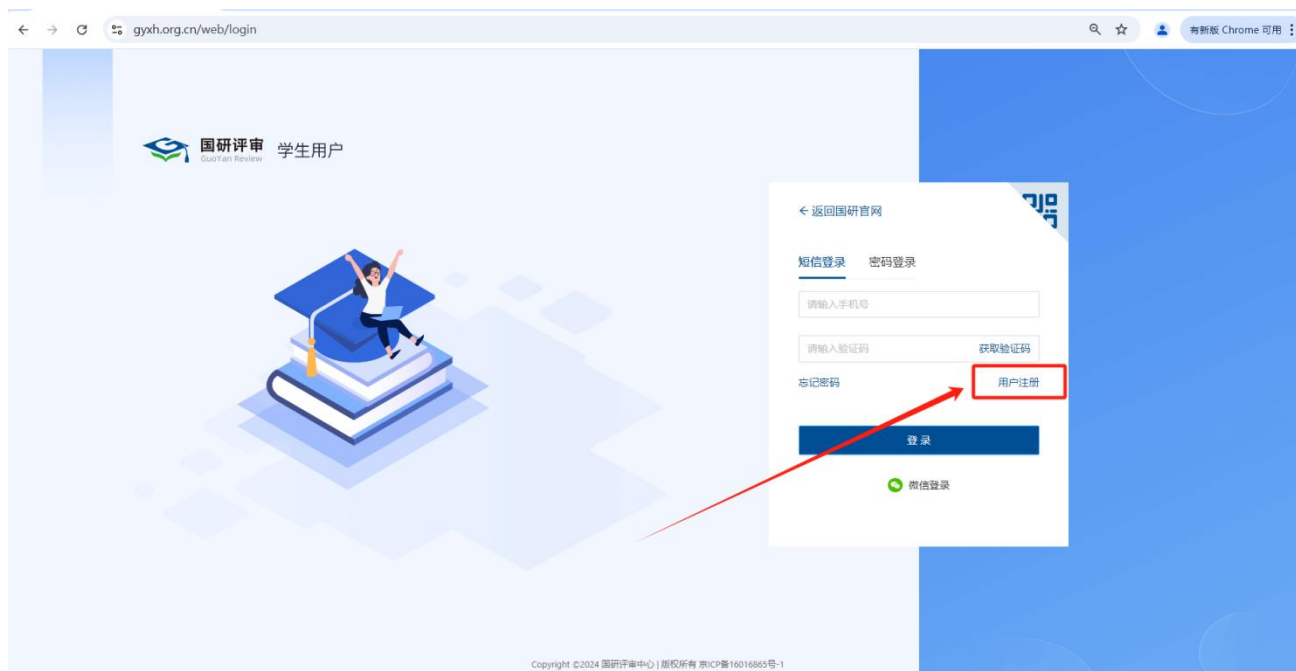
gyxh.org.cn/web/login

有新版 Chrome 可用

国研评审
GuoYan Review
学生用户

← 返回国研官网

短信登录 密码登录

请输入手机号

请输入验证码 获取验证码

忘记密码 用户注册

登录

微信登录

Copyright ©2024 国研评审中心 | 版权所有 京ICP备16016865号-1